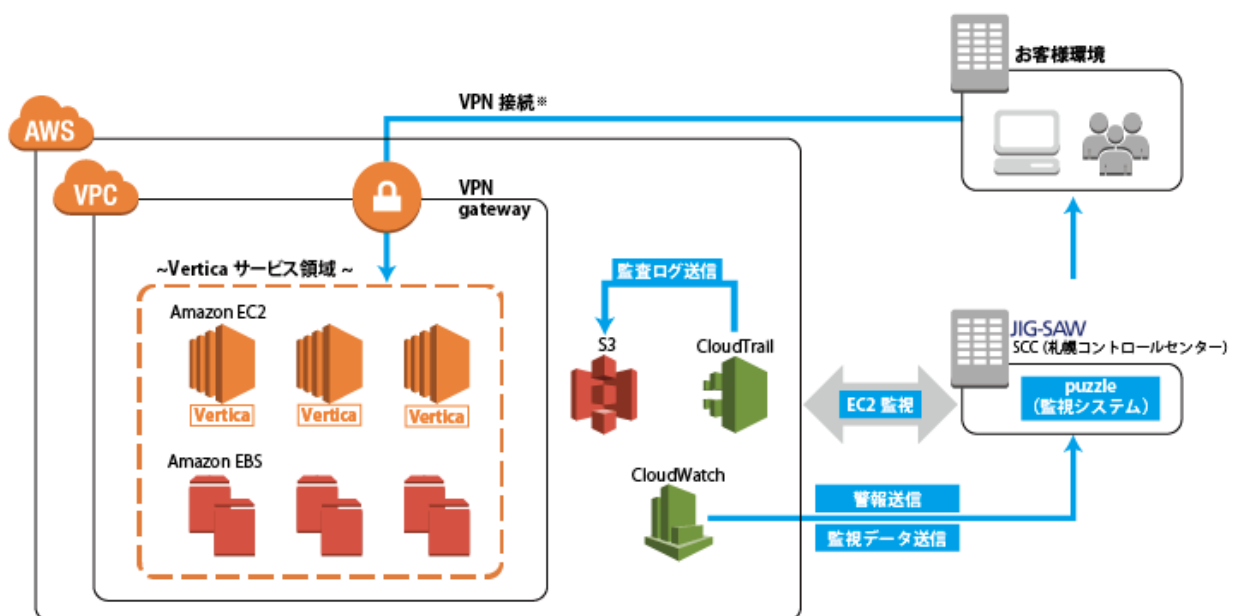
お客様環境

VPN 接続※

AWS

VPC

VPN gateway

~Vertica サービス領域 ~

Amazon EC2

Vertica

Vertica

Vertica

Amazon EBS

監査ログ送信

S3

CloudTrail

CloudWatch

EC2 監視

JIG-SAW
SCC (札幌コントロールセンター)

puzzle
(監視システム)

警報送信

監視データ送信